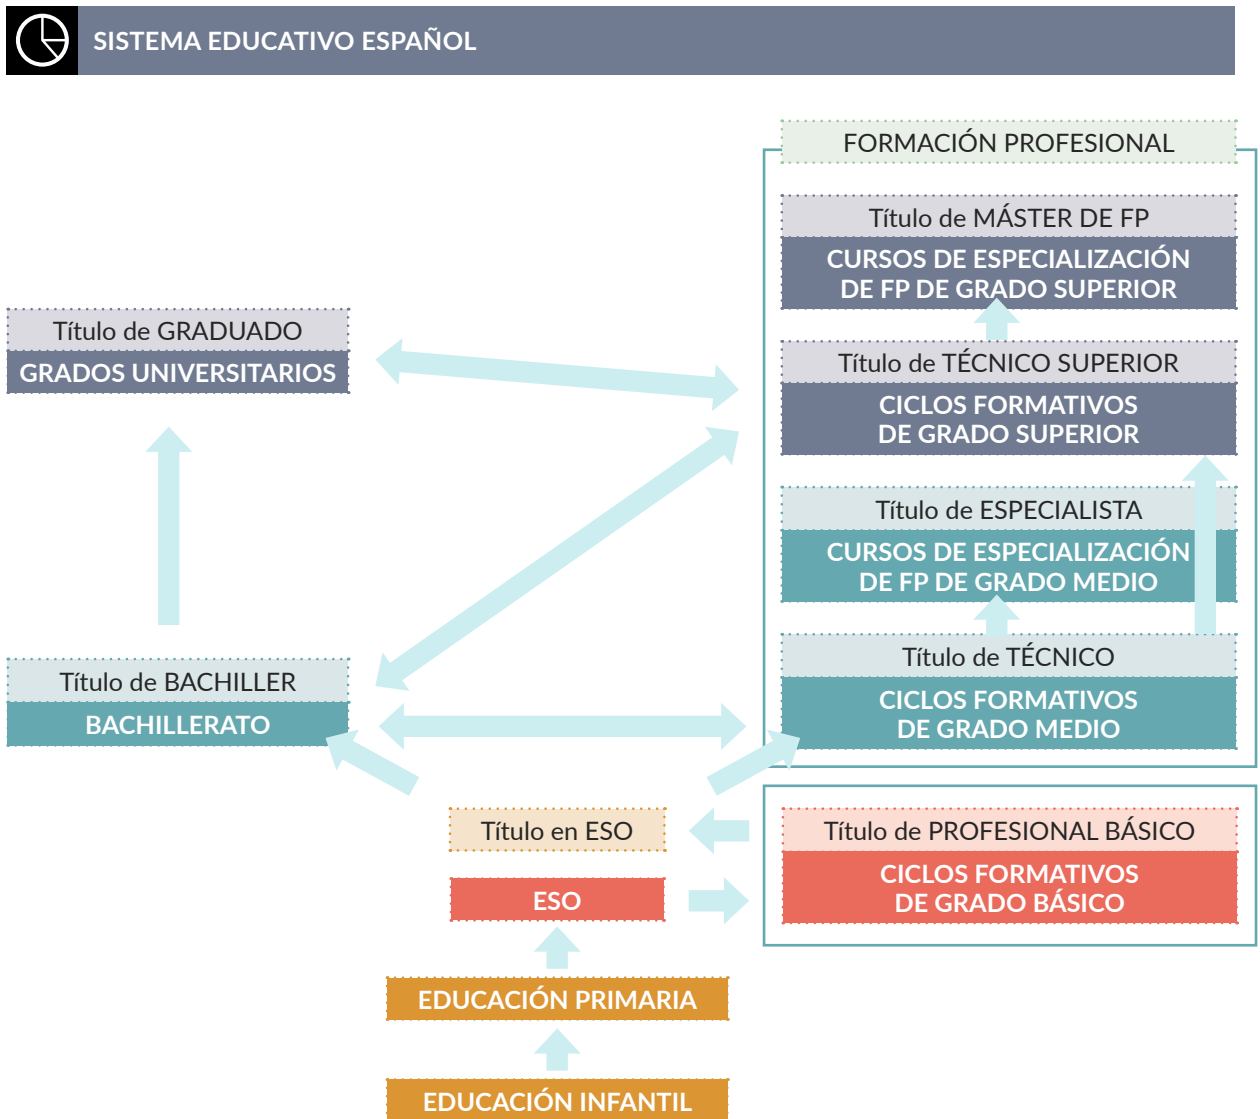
SISTEMA EDUCATIVO ESPAÑOL

FORMACIÓN PROFESIONAL

Título de MÁSTER DE FP
CURSOS DE ESPECIALIZACIÓN DE FP DE GRADO SUPERIOR

Título de TÉCNICO SUPERIOR
CICLOS FORMATIVOS DE GRADO SUPERIOR

Título de ESPECIALISTA
CURSOS DE ESPECIALIZACIÓN DE FP DE GRADO MEDIO

Título de TÉCNICO
CICLOS FORMATIVOS DE GRADO MEDIO

Título de GRADUADO
GRADOS UNIVERSITARIOS

Título de BACHILLER
BACHILLERATO

Título en ESO
ESO

Título de PROFESIONAL BÁSICO
CICLOS FORMATIVOS DE GRADO BÁSICO

EDUCACIÓN PRIMARIA

EDUCACIÓN INFANTIL